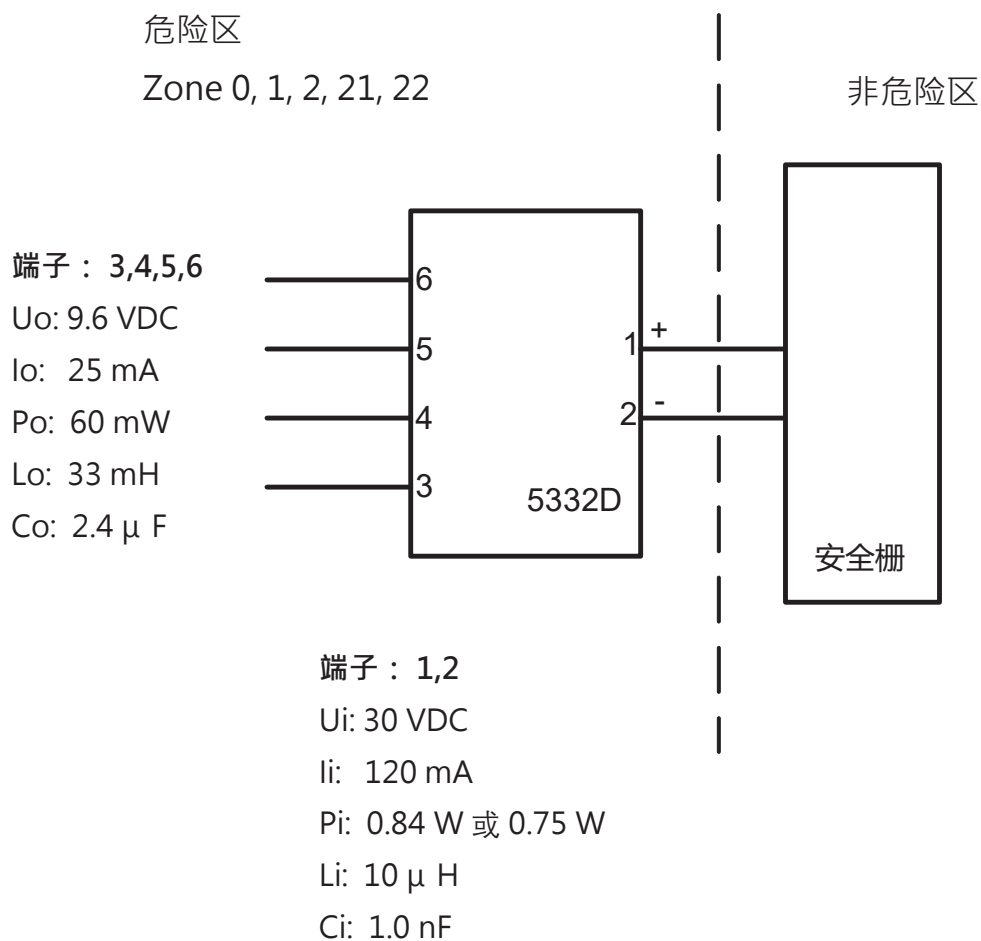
危险区

Zone 0, 1, 2, 21, 22

非危险区

端子： 3,4,5,6
Uo: 9.6 VDC
Io: 25 mA
Po: 60 mW
Lo: 33 mH
Co: 2.4 µ F

6
5
4
3

1 +
2 -

5332D

安全栅

端子： 1,2
Ui: 30 VDC
Ii: 120 mA
Pi: 0.84 W 或 0.75 W
Li: 10 µ H
Ci: 1.0 nF